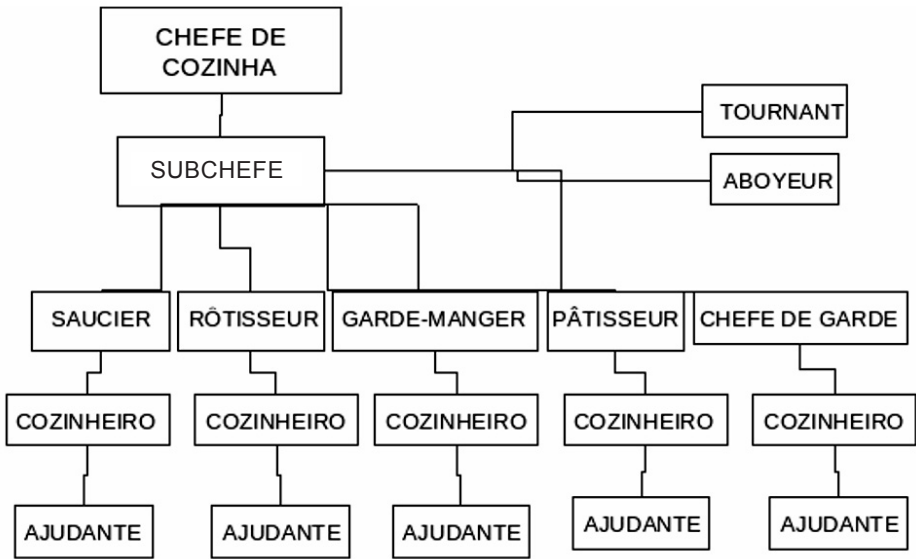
CHEFE DE COZINHA

TOURNANT

SUBCHEFE

ABOYEUR

SAUCIER

RÔTISSEUR

GARDE-MANGER

PÂTISSEUR

CHEFE DE GARDE

COZINHEIRO

COZINHEIRO

COZINHEIRO

COZINHEIRO

COZINHEIRO

AJUDANTE

AJUDANTE

AJUDANTE

AJUDANTE

AJUDANTE